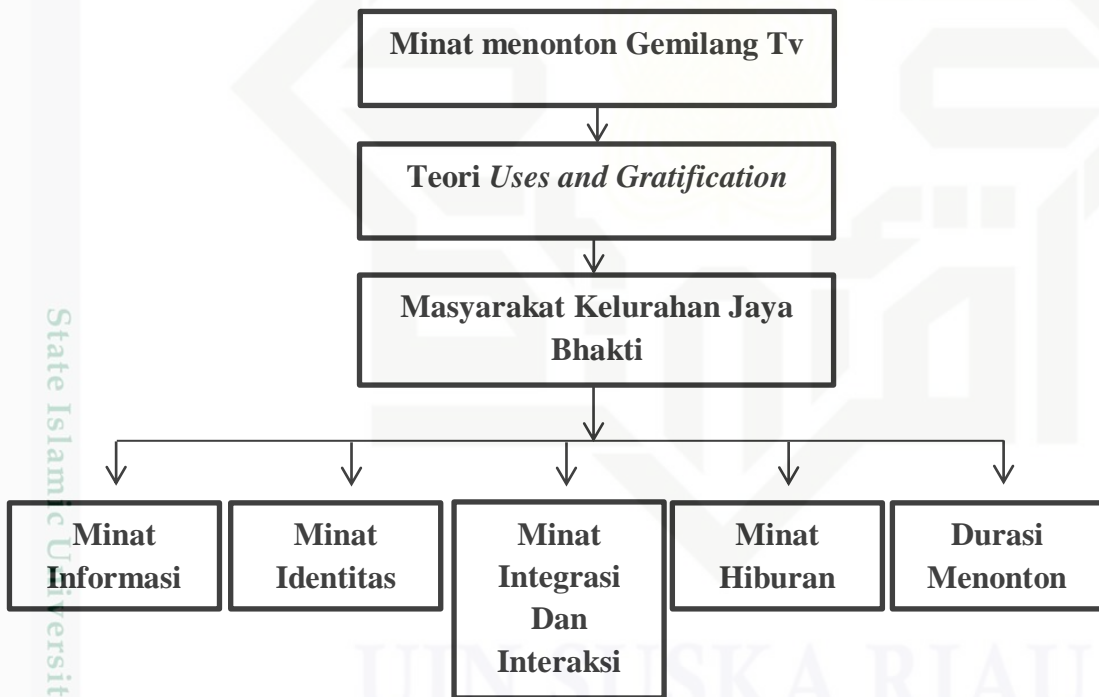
Minat menonton Gemilang Tv

Teori *Uses and Gratification*

Masyarakat Kelurahan Jaya Bhakti

Minat Informasi

Minat Identitas

Minat Integrasi Dan Interaksi

Minat Hiburan

Durasi Menonton

State Islamic Universit

UIN SUSKA RIAU